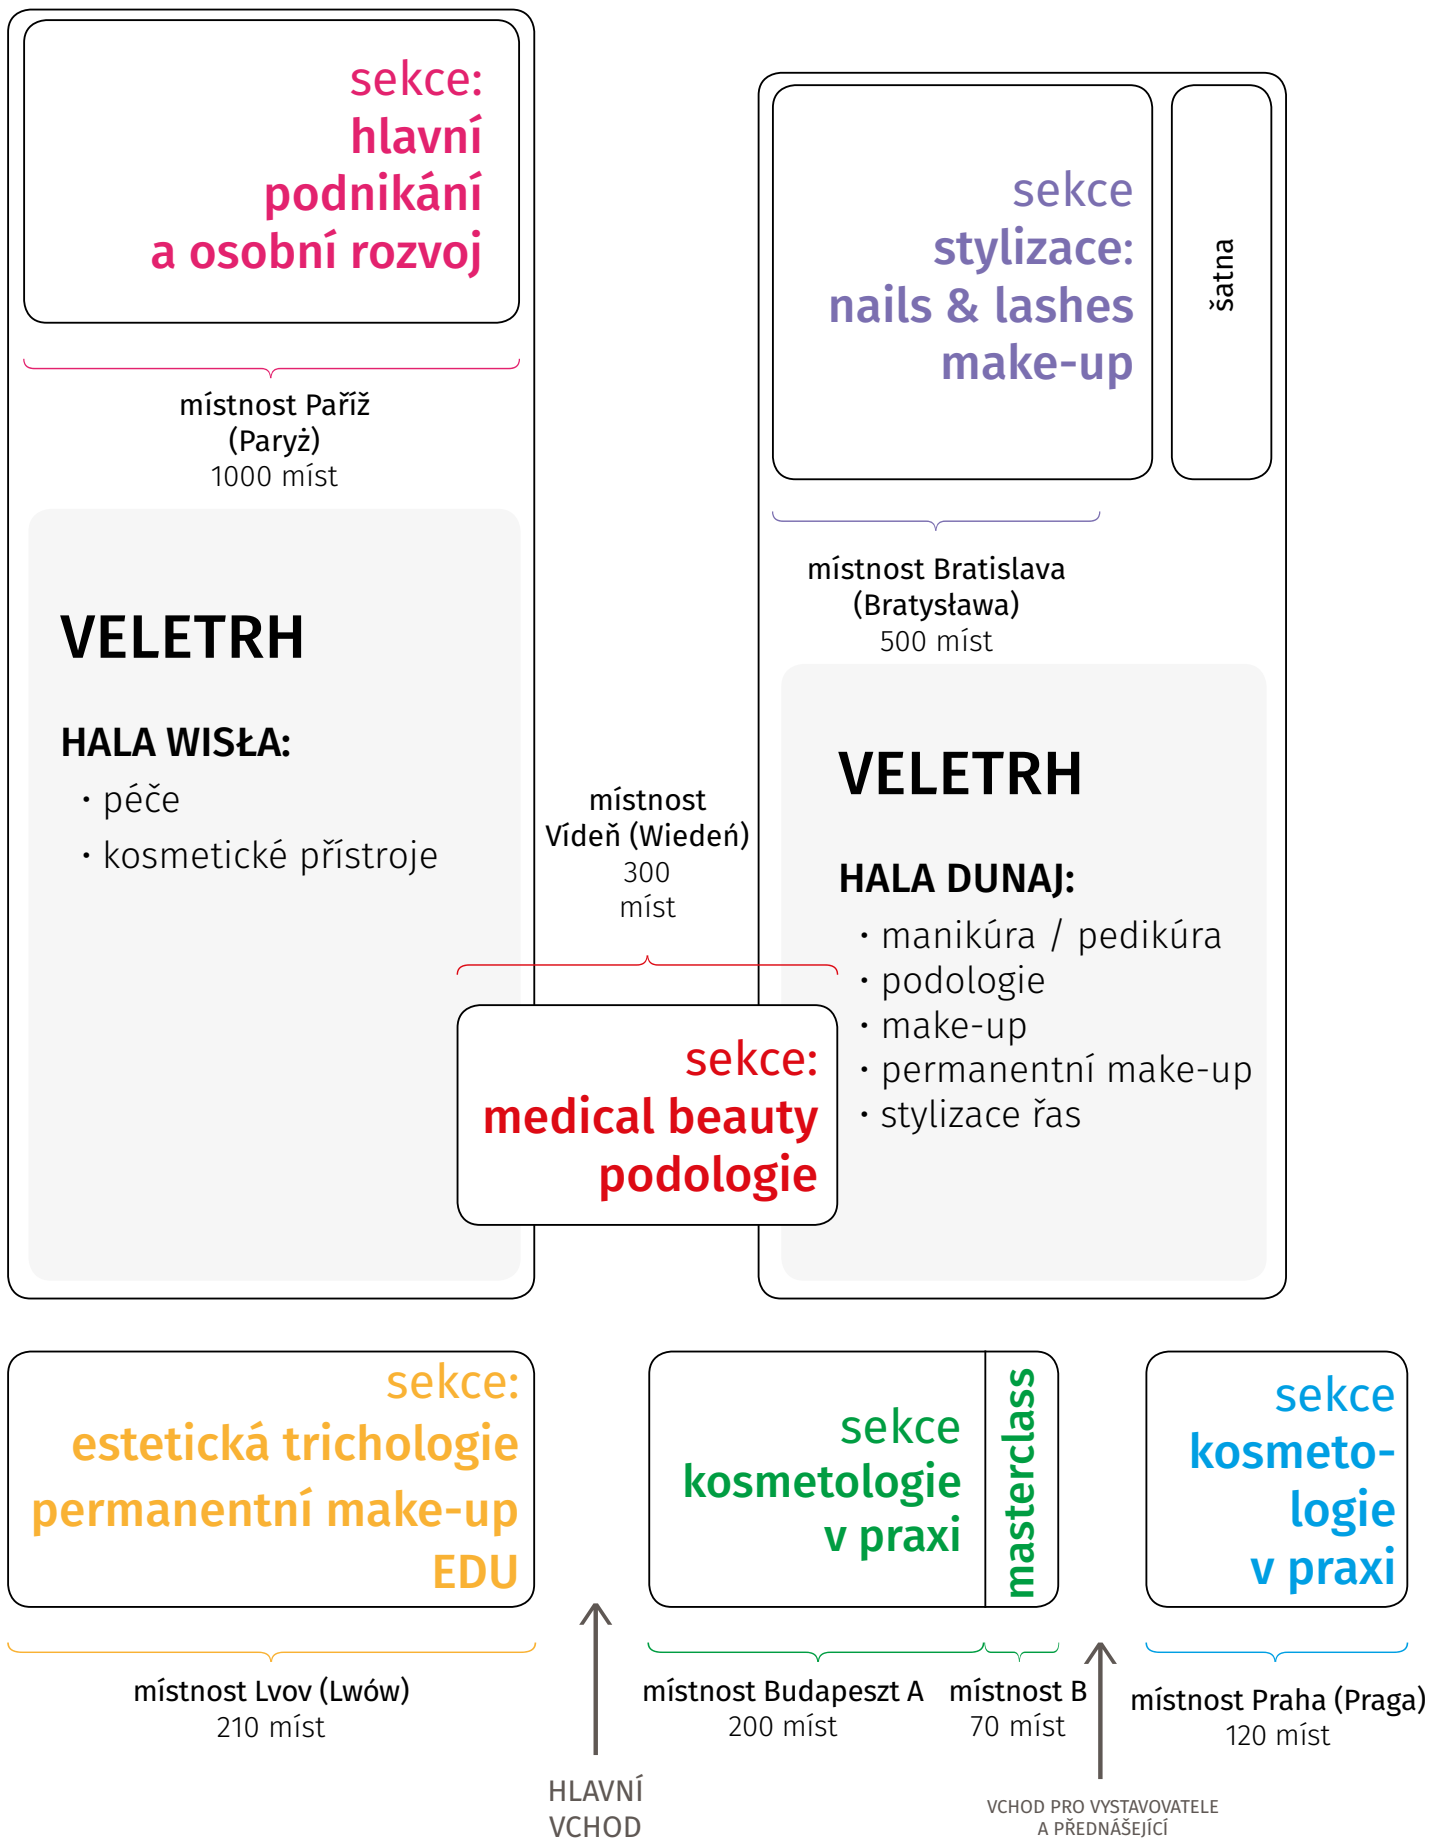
sekce:
hlavní
podnikání
a osobní rozvoj

místnost Paříž
(Paryż)
1000 míst

VELETRH

HALA WISŁA:
· péče
· kosmetické přístroje

sekce
stylizace:
nails & lashes
make-up

šatna

místnost Bratislava
(Bratysława)
500 míst

VELETRH

HALA DUNAJ:
· manikúra / pedikúra
· podologie
· make-up
· permanentní make-up
· stylizace řas

místnost
Vídeň (Wiedeń)
300
míst

sekce:
medical beauty
podologie

sekce:
estetická trichologie
permanentní make-up
EDU

místnost Lvov (Lwów)
210 míst

HLAVNÍ
VCHOD

sekce
kosmetologie
v praxi

masterclass

místnost Budapeszt A
200 míst

místnost B
70 míst

VCHOD PRO VYSTAVOVATELE
A PŘEDNÁŠEJÍCÍ

sekce
kosmeto-
logie
v praxi

místnost Praha (Praga)
120 míst